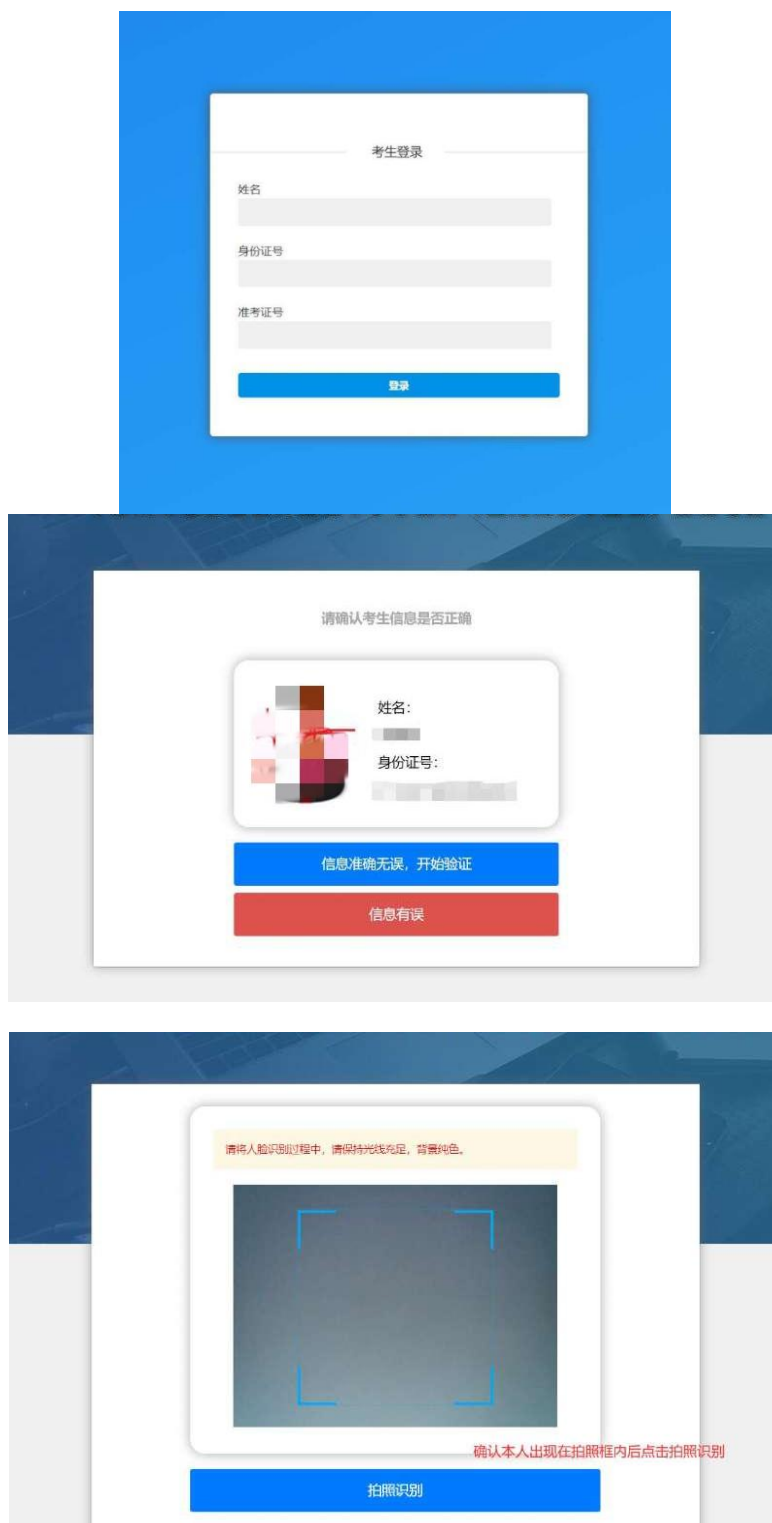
考生登录

姓名

身份证号

准考证号

登录

请确认考生信息是否正确

姓名:

身份证号:

信息准确无误，开始验证

信息有误

请将人脸识别过程中，请保持光线充足，背景纯色。

确认本人出现在拍照框内后点击拍照识别

拍照识别